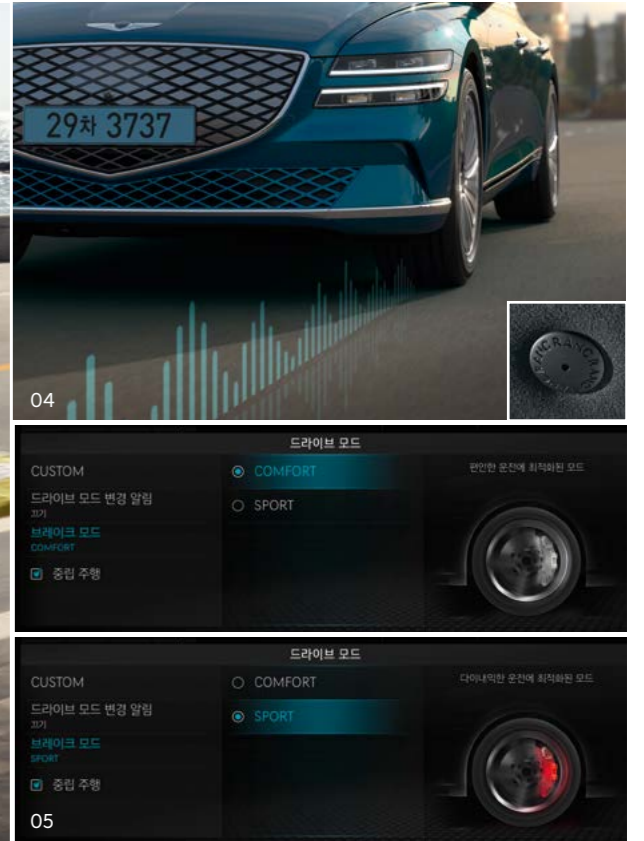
29차 3737

04

드라이브 모드

CUSTOM

드라이브 모드 변경 알림
끄기

브레이크 모드
COMFORT

중립 주행

COMFORT

SPORT

편안한 운전에 최적화된 모드

드라이브 모드

CUSTOM

드라이브 모드 변경 알림
끄기

브레이크 모드
SPORT

중립 주행

COMFORT

SPORT

다이내믹한 운전에 최적화된 모드

05